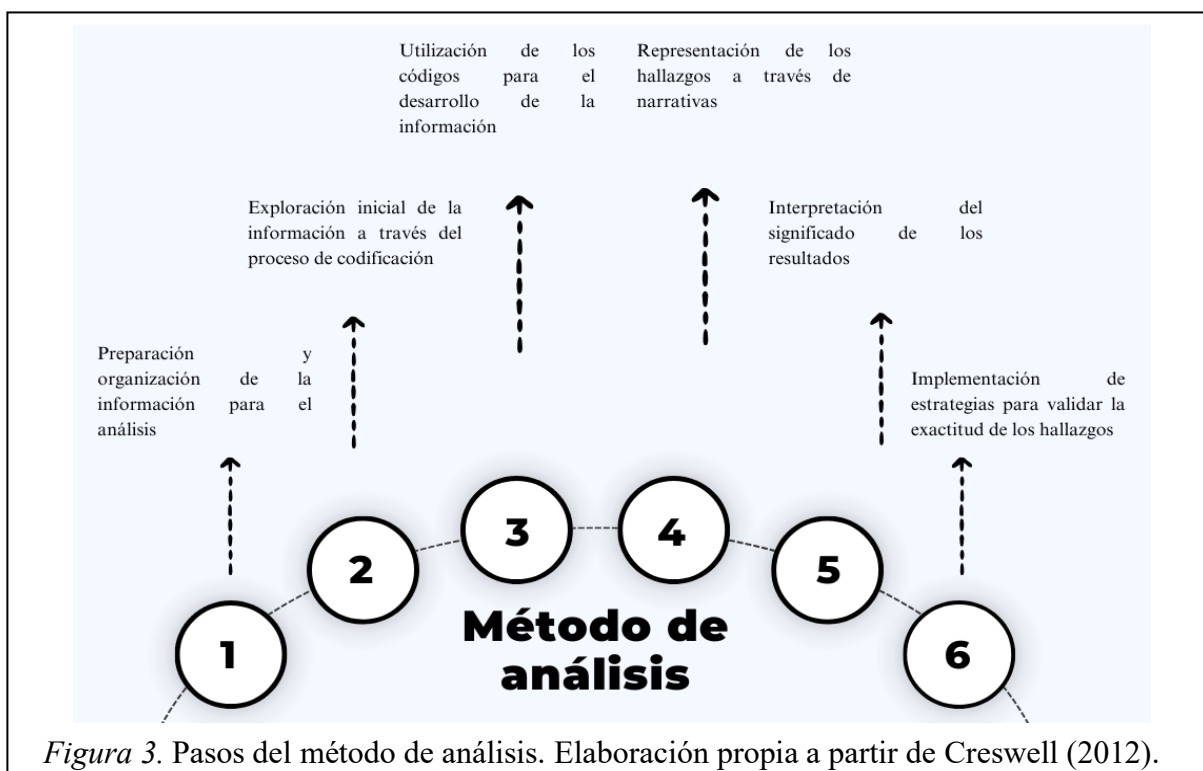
Utilización de los códigos para el desarrollo de la información

Representación de los hallazgos a través de narrativas

Exploración inicial de la información a través del proceso de codificación

Interpretación del significado de los resultados

Preparación y organización de la información para el análisis

Implementación de estrategias para validar la exactitud de los hallazgos

3

4

2

5

Método de análisis

1

6

*Figura 3*. Pasos del método de análisis. Elaboración propia a partir de Creswell (2012).